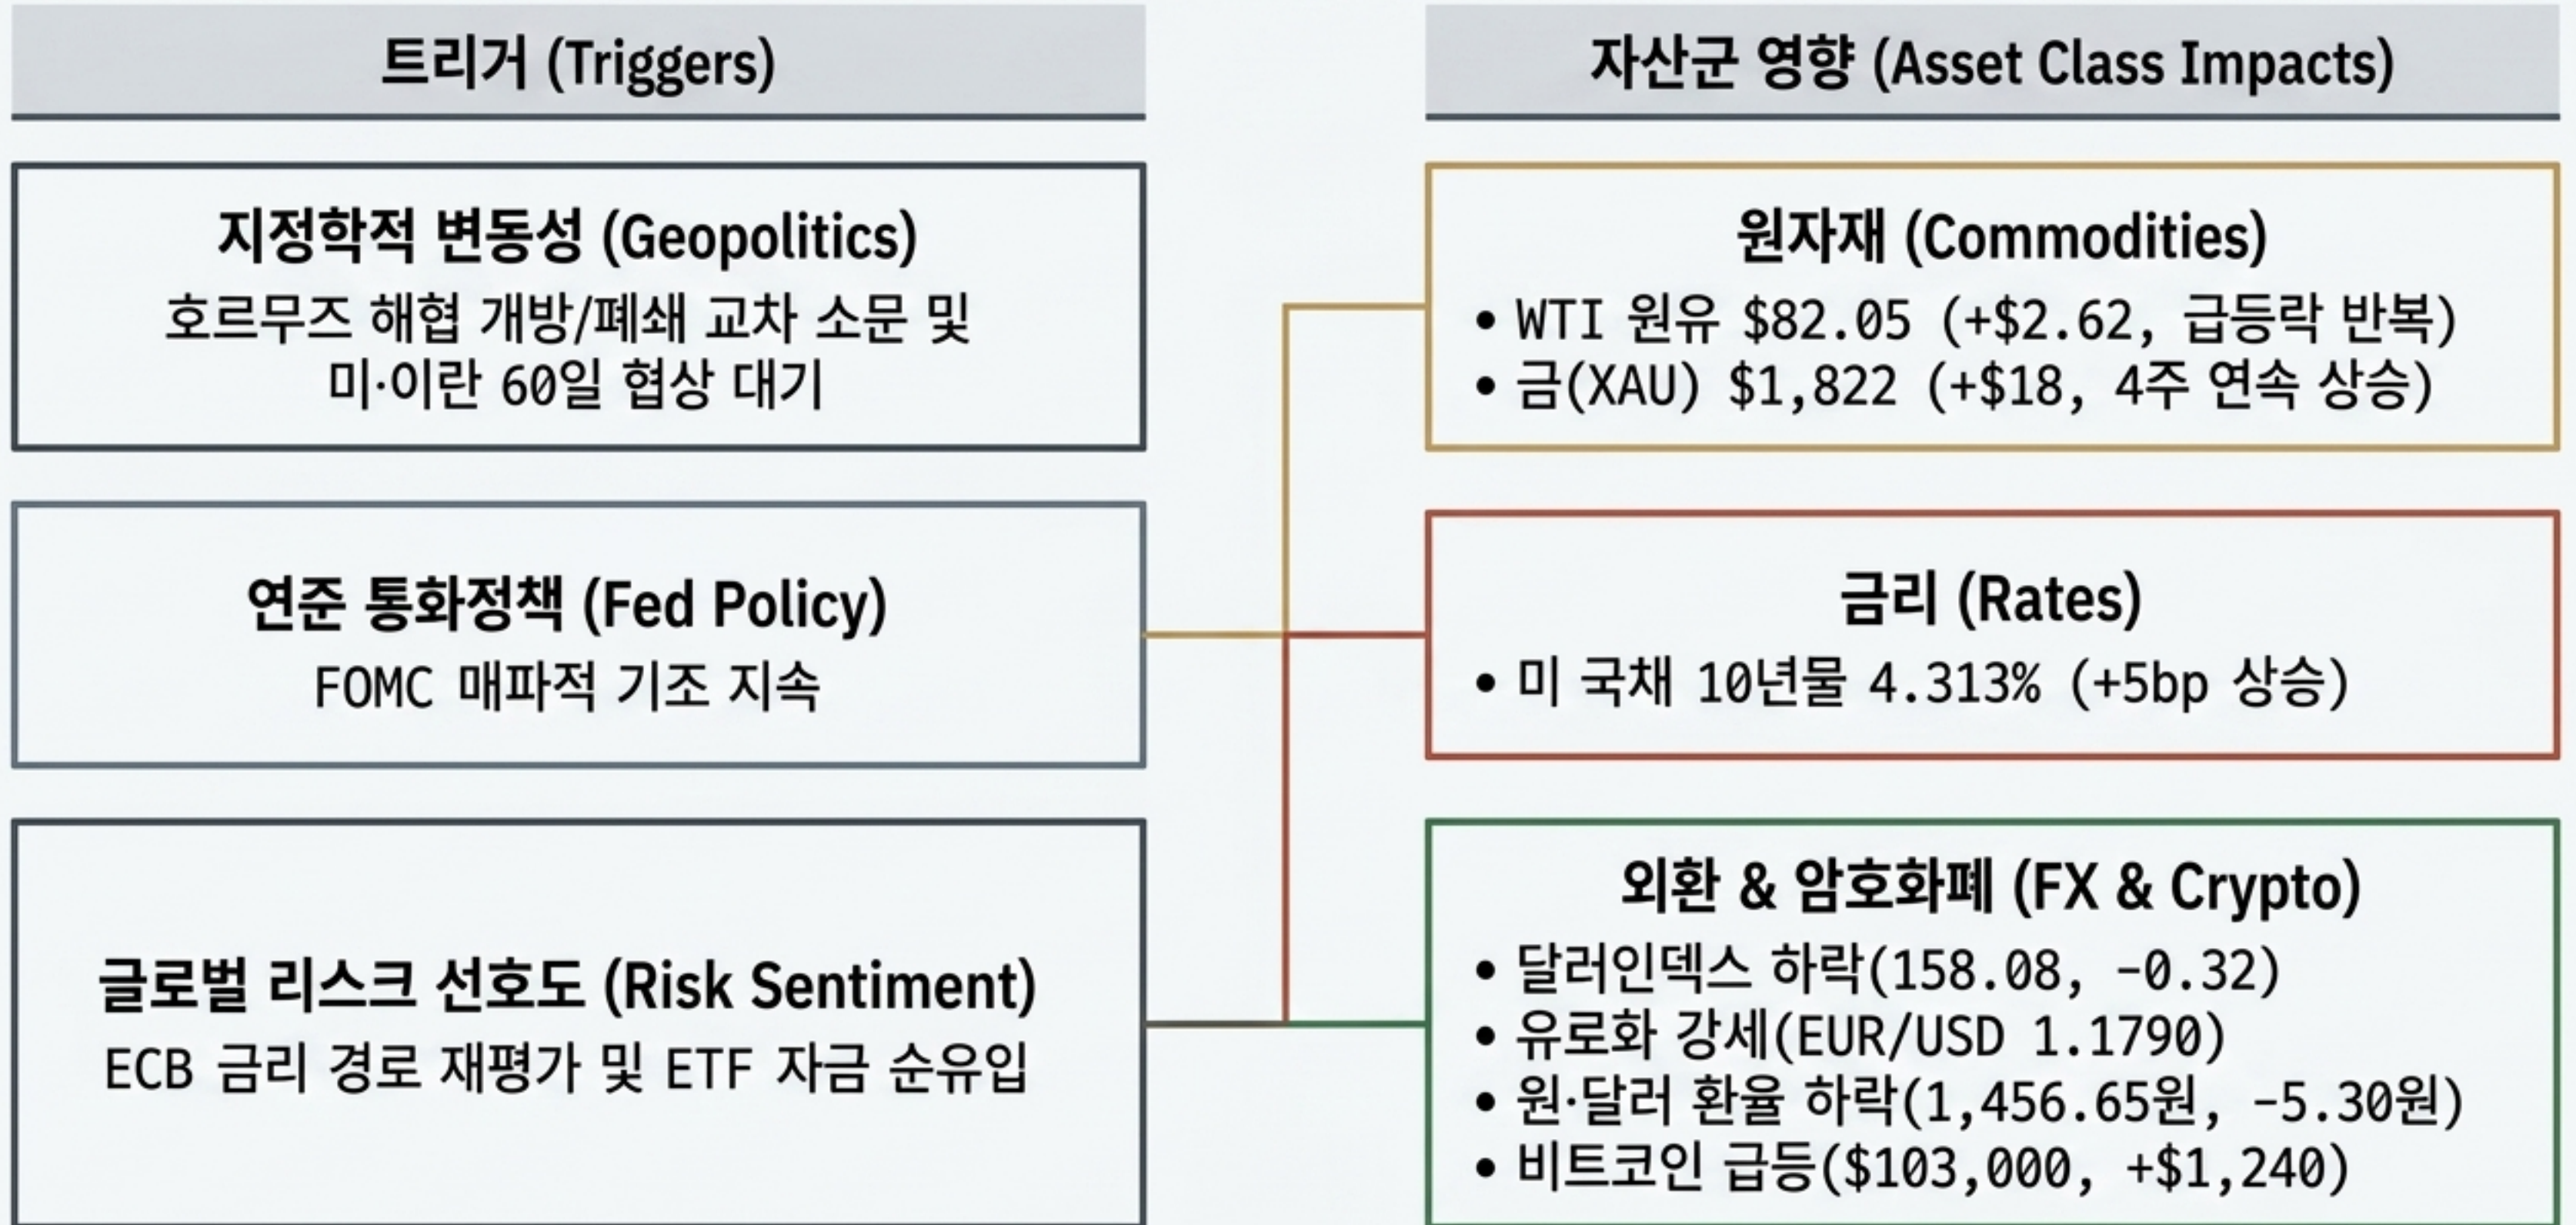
트리거 (Triggers)

지정학적 변동성 (Geopolitics)
호르무즈 해협 개방/폐쇄 교차 소문 및 미·이란 60일 협상 대기

연준 통화정책 (Fed Policy)
FOMC 매파적 기조 지속

글로벌 리스크 선호도 (Risk Sentiment)
ECB 금리 경로 재평가 및 ETF 자금 순유입

자산군 영향 (Asset Class Impacts)

원자재 (Commodities)
• WTI 원유 $82.05 (+$2.62, 급등락 반복)
• 금(XAU) $1,822 (+$18, 4주 연속 상승)

금리 (Rates)
• 미 국채 10년물 4.313% (+5bp 상승)

외환 & 암호화폐 (FX & Crypto)
• 달러인덱스 하락(158.08, -0.32)
• 유로화 강세(EUR/USD 1.1790)
• 원·달러 환율 하락(1,456.65원, -5.30원)
• 비트코인 급등($103,000, +$1,240)